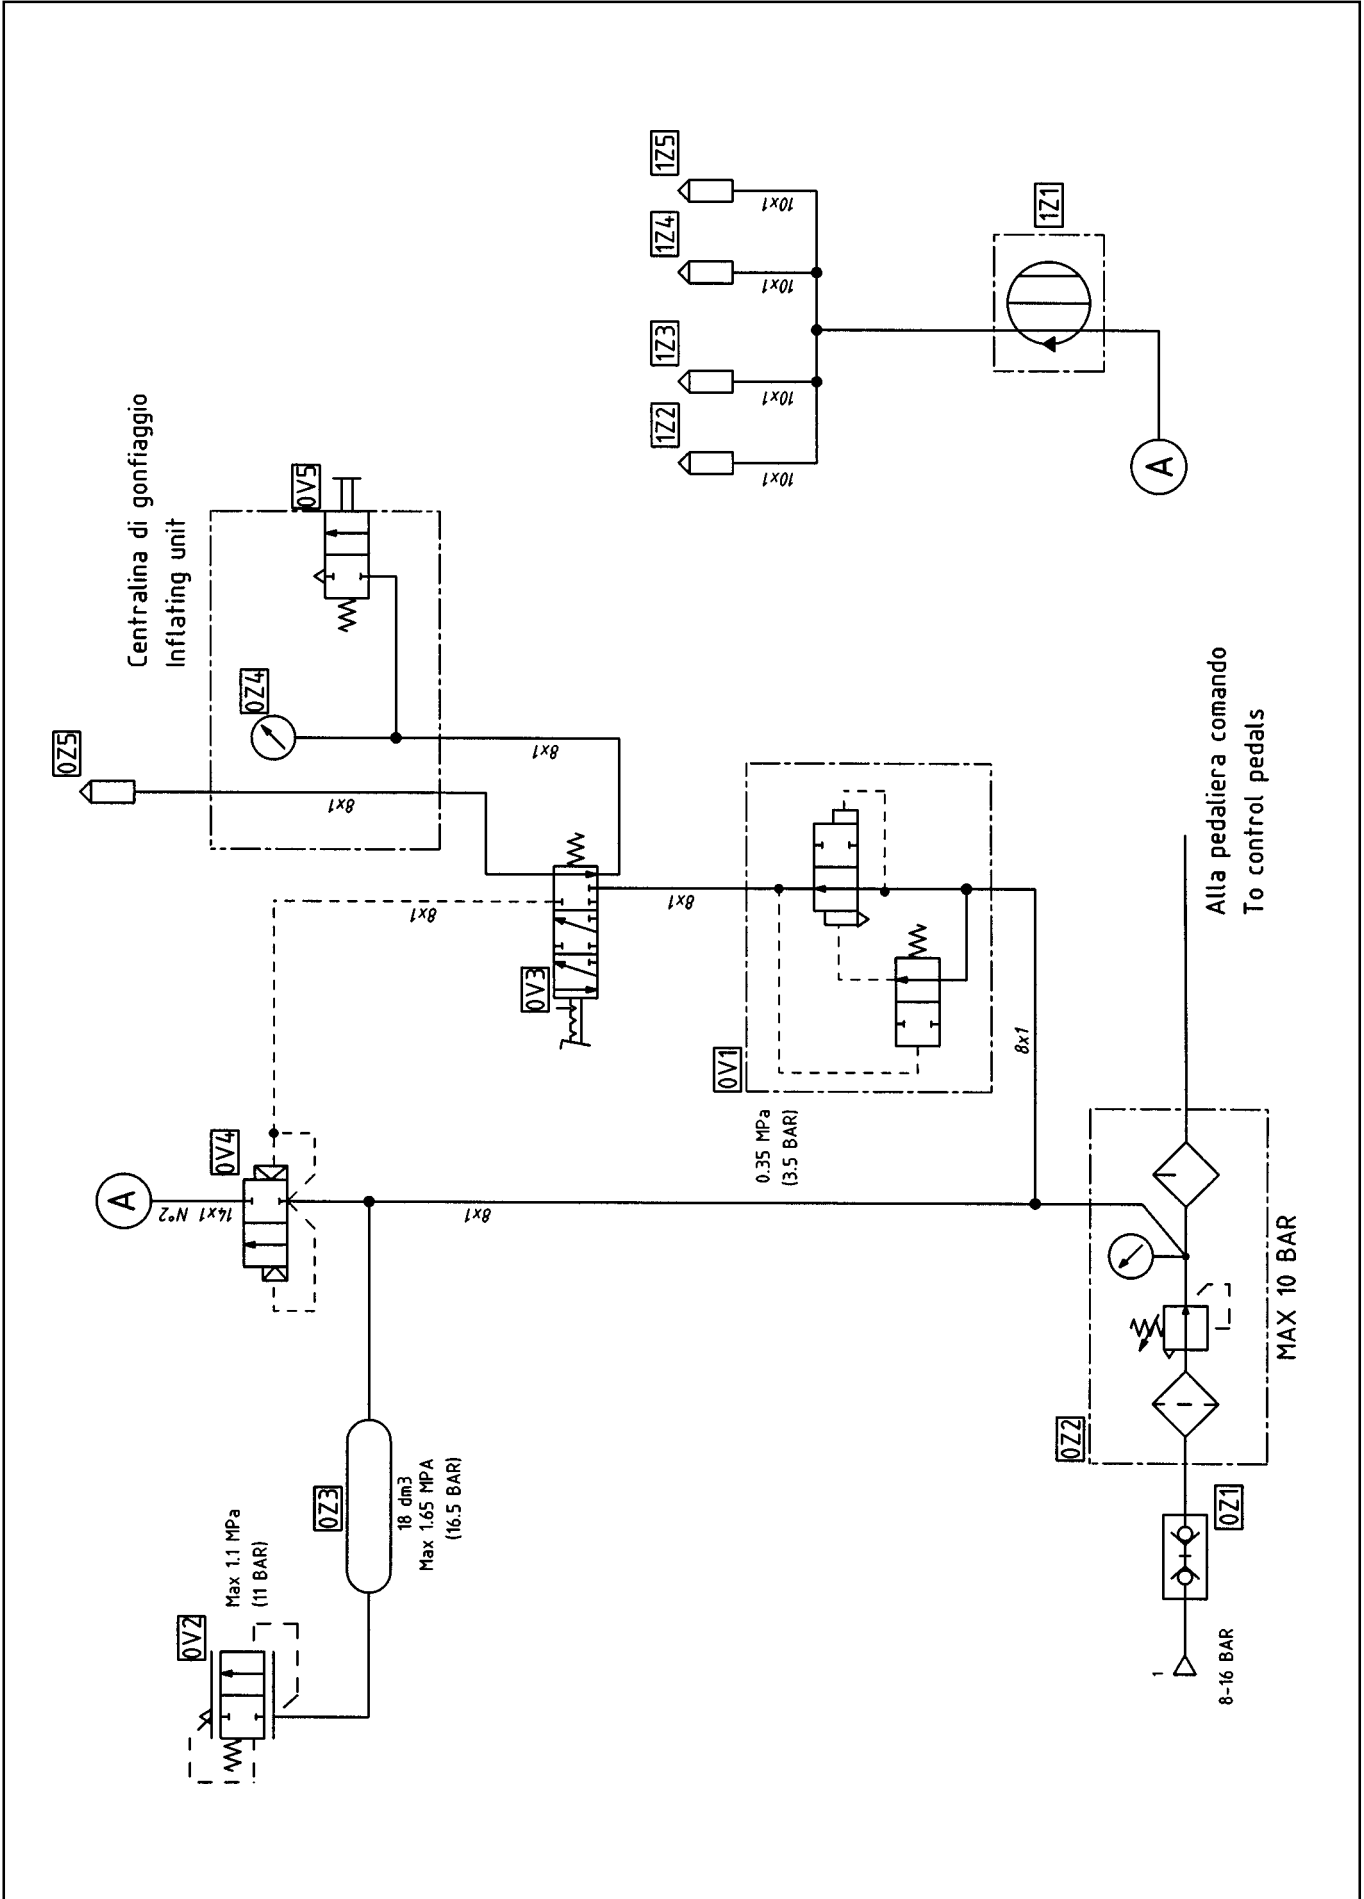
1Z5
1Z4
1Z3
1Z2
1Z1
10x1
10x1
10x1
10x1
A
Centralina di gonfiaggio
Inflating unit
0V5
0Z4
0Z5
8x1
8x1
8x1
8x1
0V3
0V1
8x1
Alla pedaliera comando
To control pedals
0.35 MPa
(3.5 BAR)
A
14x1 N°2
0V4
8x1
MAX 10 BAR
0Z3
18 dm3
Max 1.65 MPA
(16.5 BAR)
Max 1.1 MPa
(11 BAR)
0V2
0Z2
0Z1
1
8-16 BAR